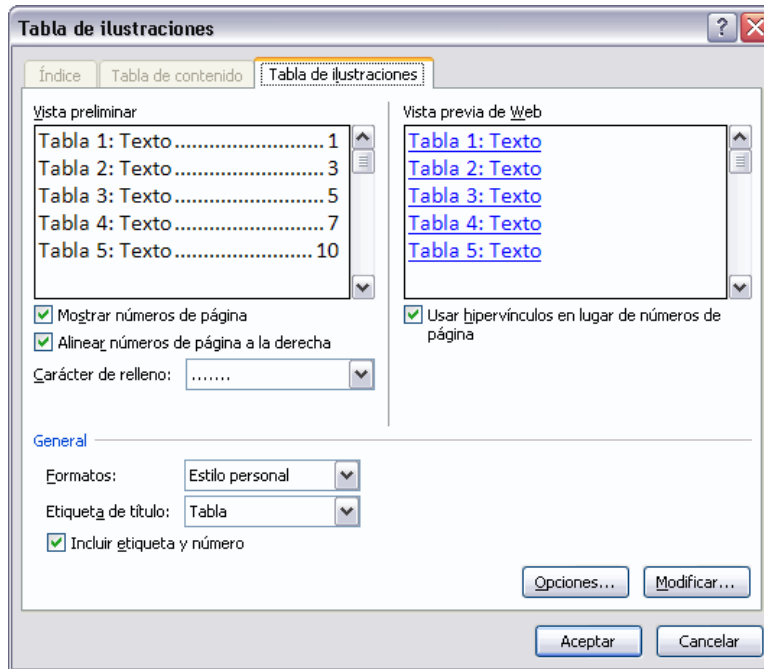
Tabla de ilustraciones

Índice | Tabla de contenido | Tabla de ilustraciones

Vista preliminar

Tabla 1: Texto..........................1
Tabla 2: Texto..........................3
Tabla 3: Texto..........................5
Tabla 4: Texto..........................7
Tabla 5: Texto........................10

Mostrar números de página
Alinear números de página a la derecha
Carácter de relleno: .......

Vista previa de Web

Tabla 1: Texto
Tabla 2: Texto
Tabla 3: Texto
Tabla 4: Texto
Tabla 5: Texto

Usar hipervínculos en lugar de números de página

General

Formatos: Estilo personal
Etiqueta de título: Tabla
Incluir etiqueta y número

Opciones... Modificar...

Aceptar Cancelar